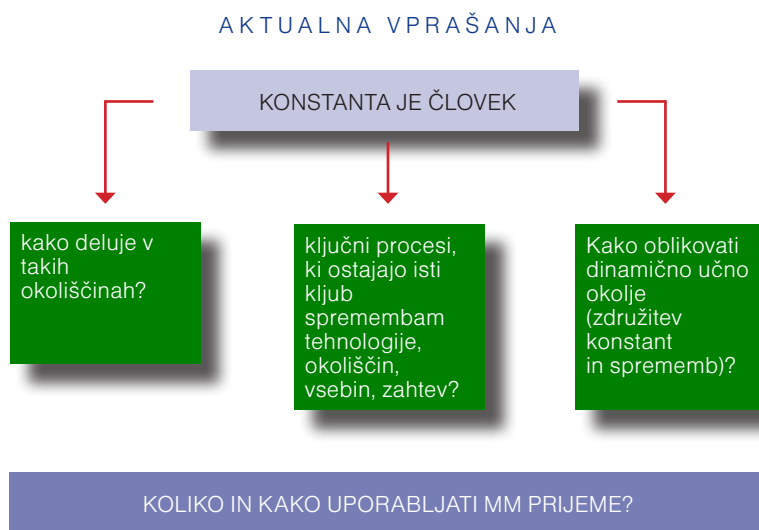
AKTUALNA VPRAŠANJA

KONSTANTA JE ČLOVEK

kako deluje v takih okoliščinah?

ključni procesi, ki ostajajo isti kljub spremembam tehnologije, okoliščin, vsebin, zahtev?

Kako oblikovati dinamično učno okolje (združitev konstant in sprememb)?

KOLIKO IN KAKO UPORABLJATI MM PRIJEME?